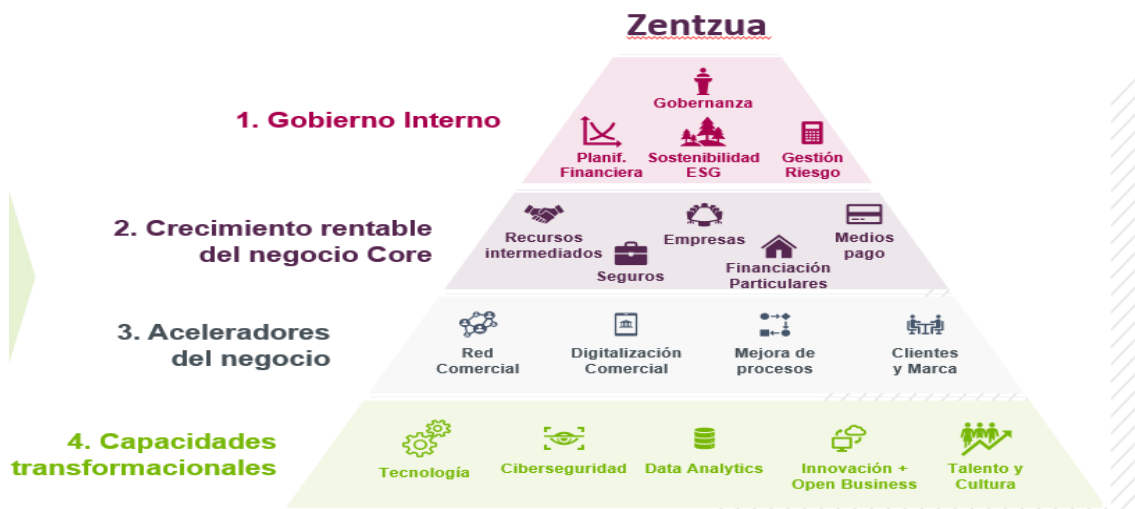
Zentzua

1. Gobierno Interno

Gobernanza

Planif. Financiera

Sostenibilidad ESG

Gestión Riesgo

2. Crecimiento rentable del negocio Core

Recursos intermediados

Empresas

Medios pago

Seguros

Financiación Particulares

3. Aceleradores del negocio

Red Comercial

Digitalización Comercial

Mejora de procesos

Clientes y Marca

4. Capacidades transformacionales

Tecnología

Ciberseguridad

Data Analytics

Innovación + Open Business

Talento y Cultura